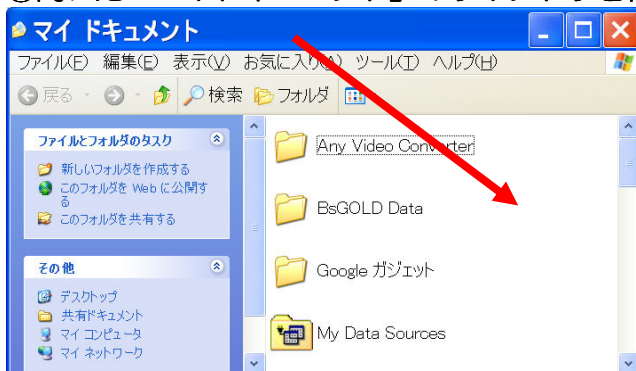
マイ ドキュメント

ファイル(F) 編集(E) 表示(V) お気に入り(A) ツール(T) ヘルプ(H)

戻る 検索 フォルダ

ファイルとフォルダのタスク

新しいフォルダを作成する

このフォルダを Web に公開する

このフォルダを共有する

その他

デスクトップ

共有ドキュメント

マイ コンピュータ

マイ ネットワーク

Any Video Converter

BsGOLD Data

Google ガジェット

My Data Sources